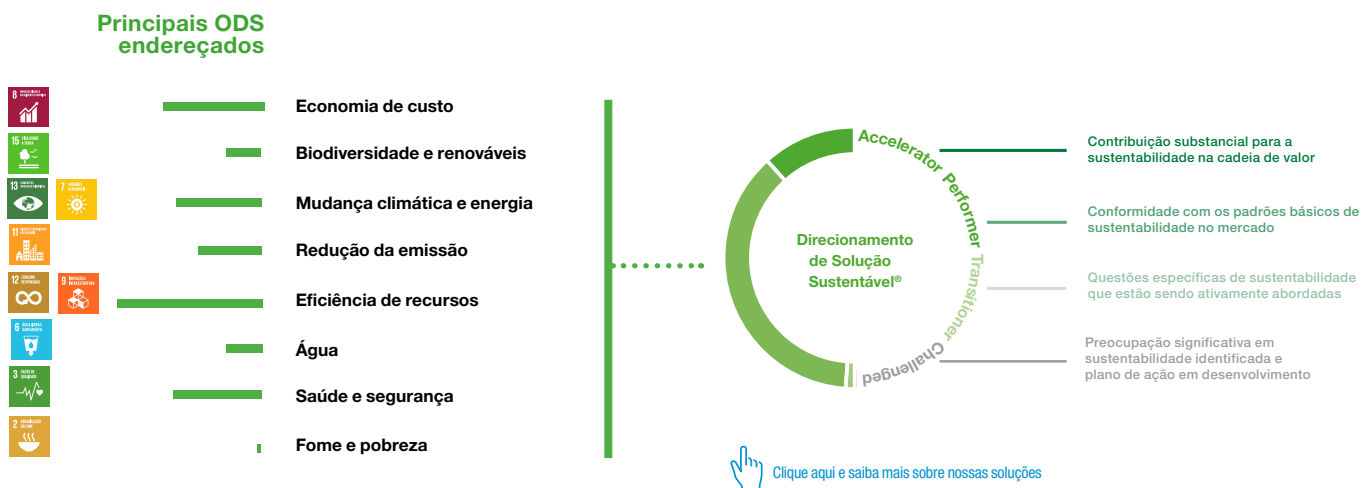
Principais ODS endereçados

8
15
13
7
11
12
9
6
3
2

Economia de custo

Biodiversidade e renováveis

Mudança climática e energia

Redução da emissão

Eficiência de recursos

Água

Saúde e segurança

Fome e pobreza

Accelerator Performer Transitioner Challenged

Direcionamento de Solução Sustentável®

Contribuição substancial para a sustentabilidade na cadeia de valor

Conformidade com os padrões básicos de sustentabilidade no mercado

Questões específicas de sustentabilidade que estão sendo ativamente abordadas

Preocupação significativa em sustentabilidade identificada e plano de ação em desenvolvimento

Clique aqui e saiba mais sobre nossas soluções